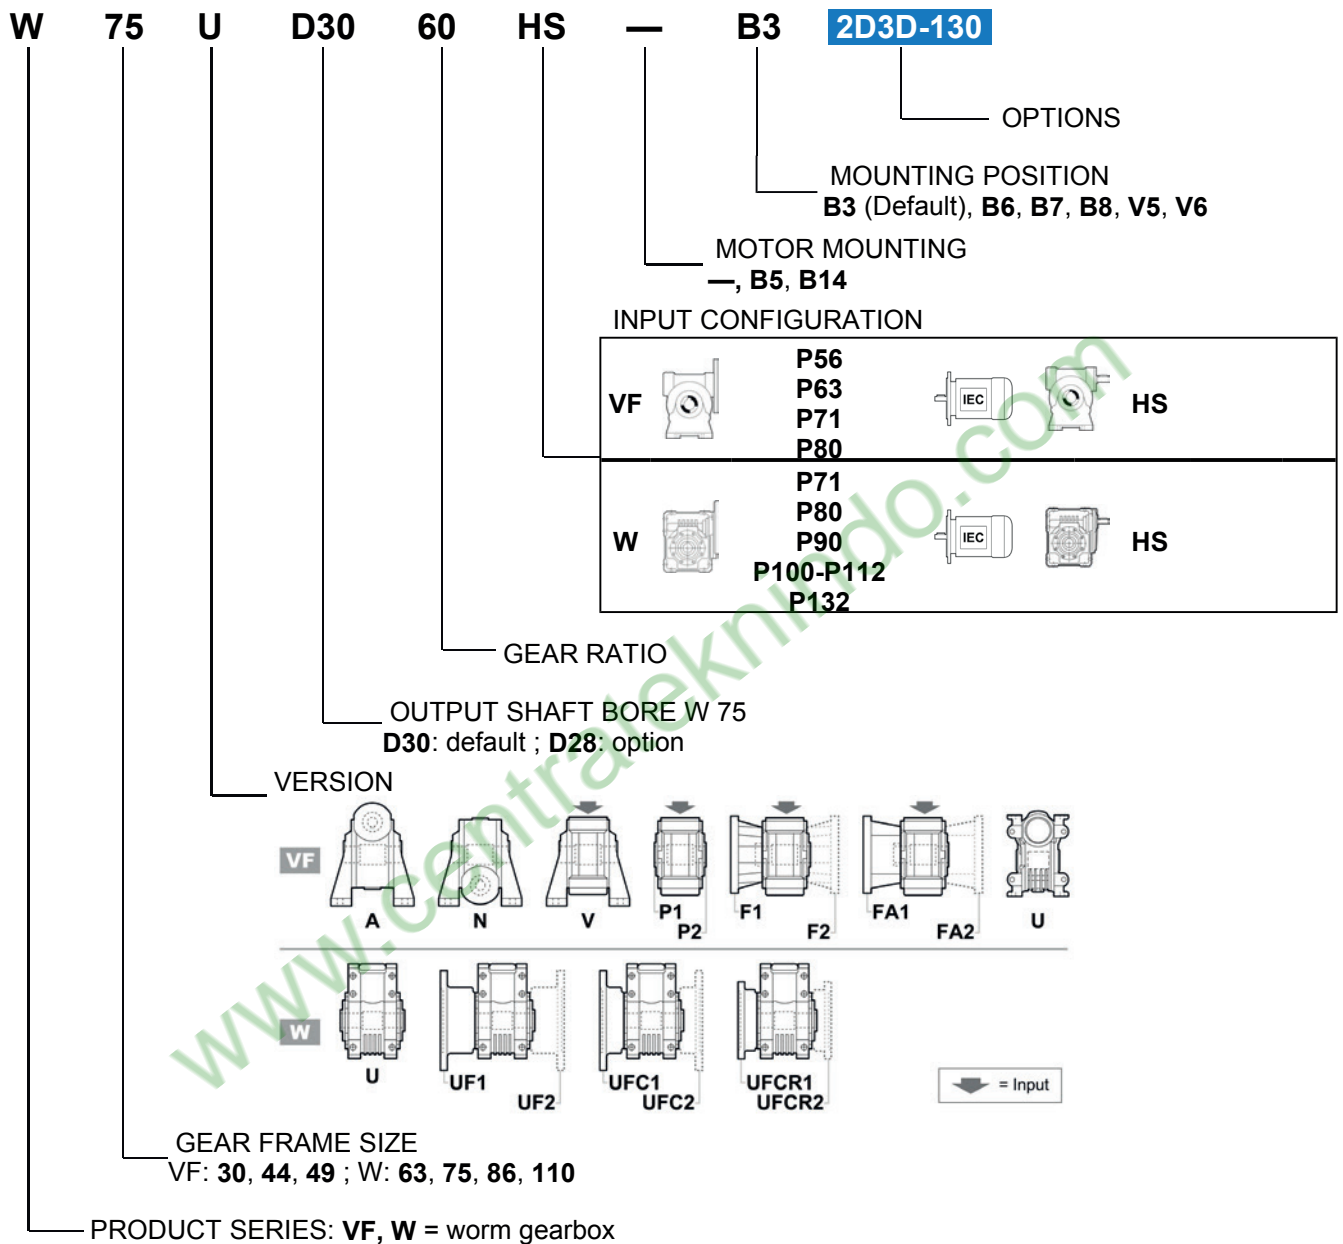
W 75 U D30 60 HS — B3 2D3D-130

OPTIONS

MOUNTING POSITION
**B3** (Default), **B6**, **B7**, **B8**, **V5**, **V6**

MOTOR MOUNTING
**—**, **B5**, **B14**

INPUT CONFIGURATION

| | | |
|---|---|---|
| VF | P56 P63 P71 P80 | IEC HS |
| W | P71 P80 P90 P100-P112 P132 | IEC HS |

GEAR RATIO

OUTPUT SHAFT BORE W 75
**D30**: default ; **D28**: option

VERSION

VF
A N V P1 P2 F1 F2 FA1 FA2 U

W
U UF1 UF2 UFC1 UFC2 UFCR1 UFCR2

= Input

GEAR FRAME SIZE
VF: **30**, **44**, **49** ; W: **63**, **75**, **86**, **110**

PRODUCT SERIES: **VF, W** = worm gearbox

www.centralteknindo.com